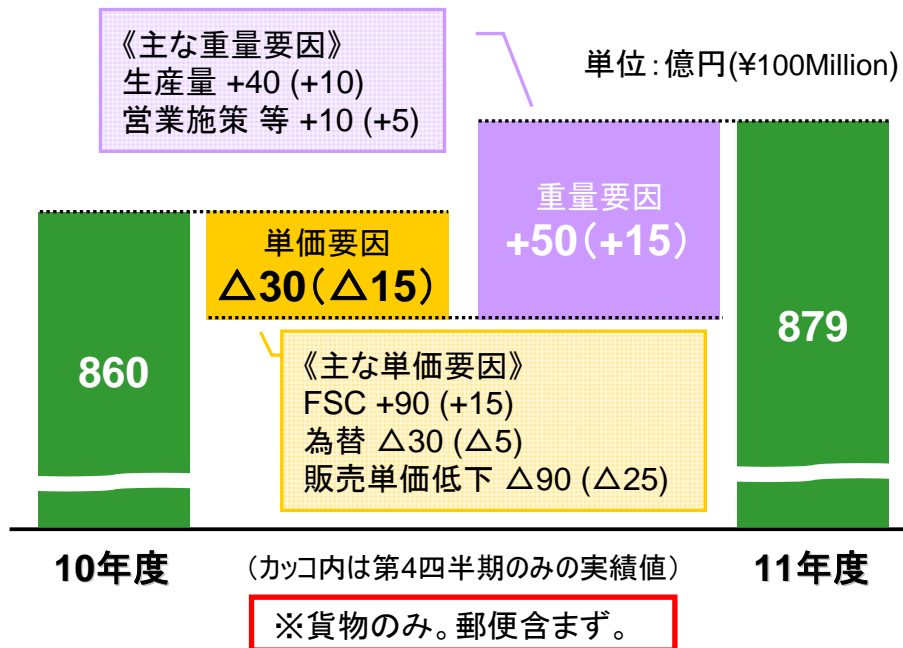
《主な重量要因》
生産量 +40 (+10)
営業施策 等 +10 (+5)

単位：億円(¥100Million)

重量要因
+50（+15）

単価要因
△30（△15）

860

879

《主な単価要因》
FSC +90 (+15)
為替 △30 (△5)
販売単価低下 △90 (△25)

10年度

（カッコ内は第4四半期のみの実績値）

11年度

※貨物のみ。郵便含まず。